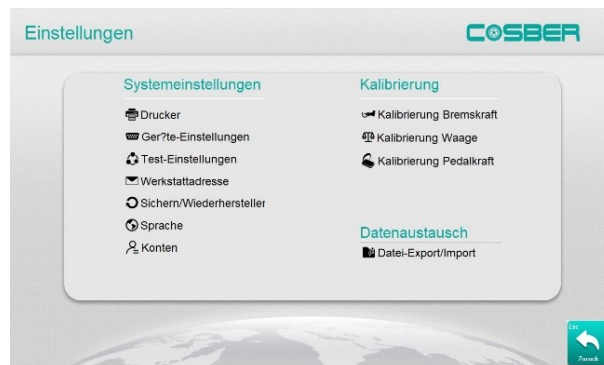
Einstellungen

COSBER

Systemeinstellungen

Drucker

Ger?te-Einstellungen

Test-Einstellungen

Werkstattadresse

Sichern/Wiederhersteller

Sprache

Konten

Kalibrierung

Kalibrierung Bremskraft

Kalibrierung Waage

Kalibrierung Pedalkraft

Datenaustausch

Datei-Export/Import

Esc

Zurück